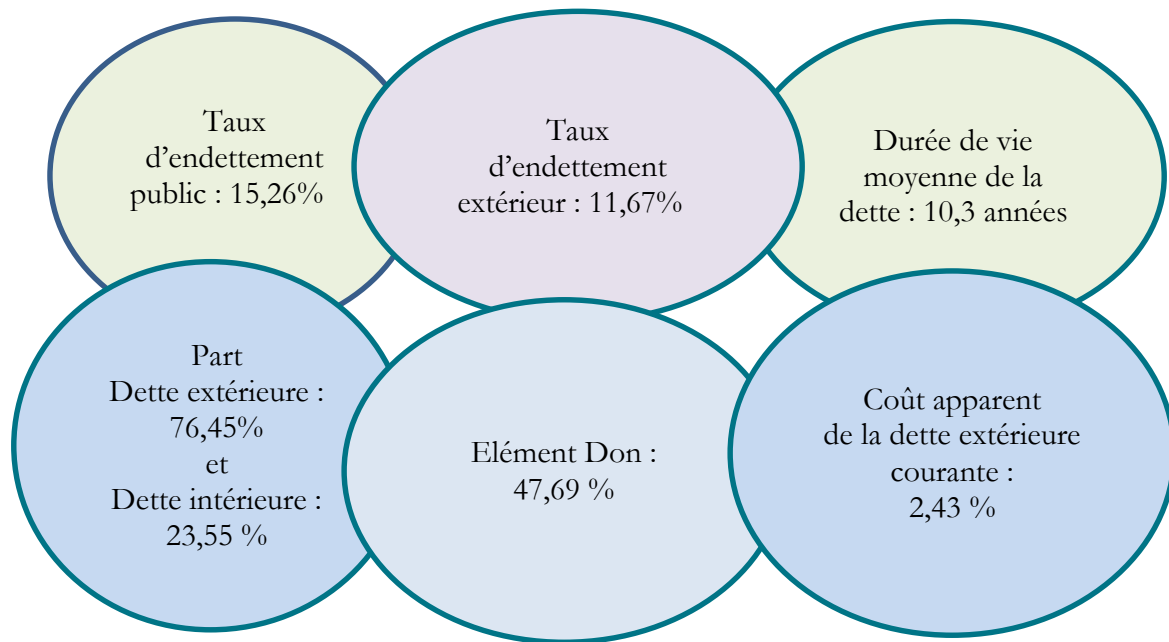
Taux d’endettement public : 15,26%

Taux d’endettement extérieur : 11,67%

Durée de vie moyenne de la dette : 10,3 années

Part Dette extérieure : 76,45% et Dette intérieure : 23,55 %

Elément Don : 47,69 %

Coût apparent de la dette extérieure courante : 2,43 %